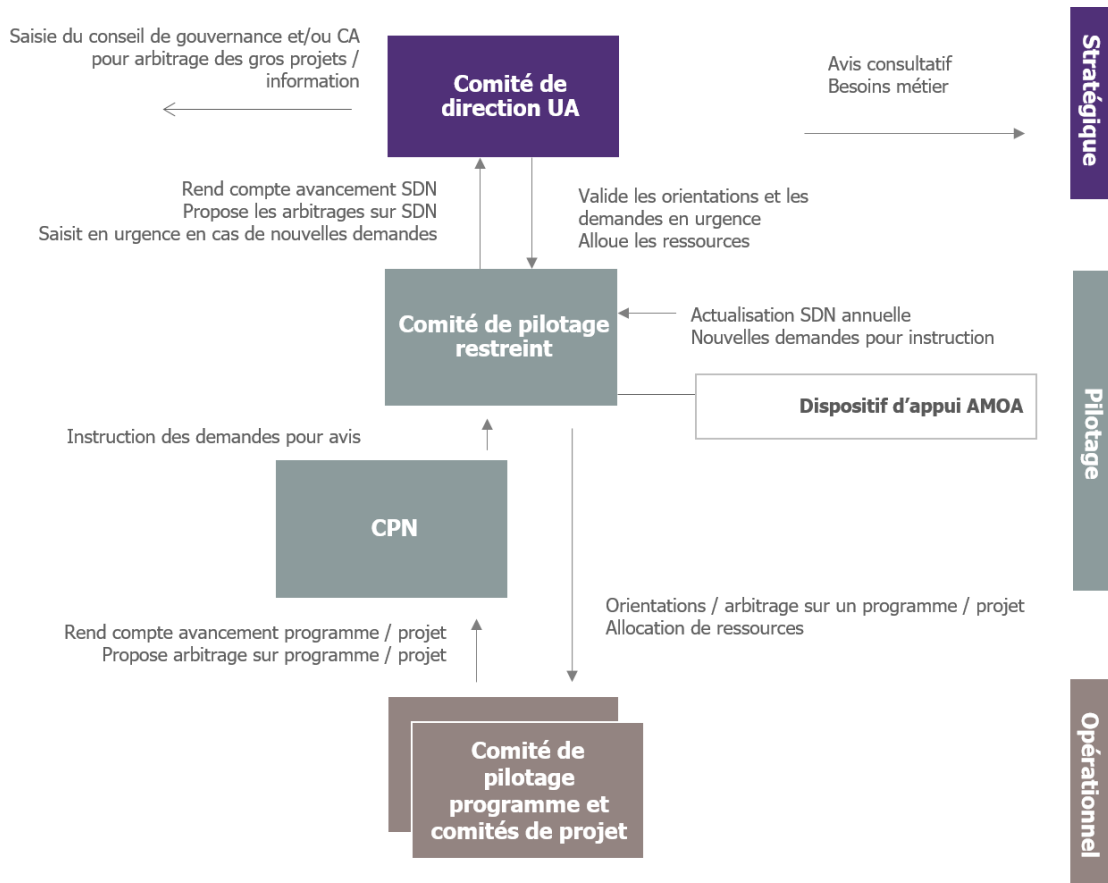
Saisie du conseil de gouvernance et/ou CA pour arbitrage des gros projets / information

Comité de direction UA

Avis consultatif
Besoins métier

Stratégique

Rend compte avancement SDN
Propose les arbitrages sur SDN
Saisit en urgence en cas de nouvelles demandes

Valide les orientations et les demandes en urgence
Alloue les ressources

Comité de pilotage restreint

Actualisation SDN annuelle
Nouvelles demandes pour instruction

Dispositif d'appui AMOA

Pilotage

Instruction des demandes pour avis

CPN

Orientations / arbitrage sur un programme / projet
Allocation de ressources

Rend compte avancement programme / projet
Propose arbitrage sur programme / projet

Comité de pilotage programme et comités de projet

Opérationnel